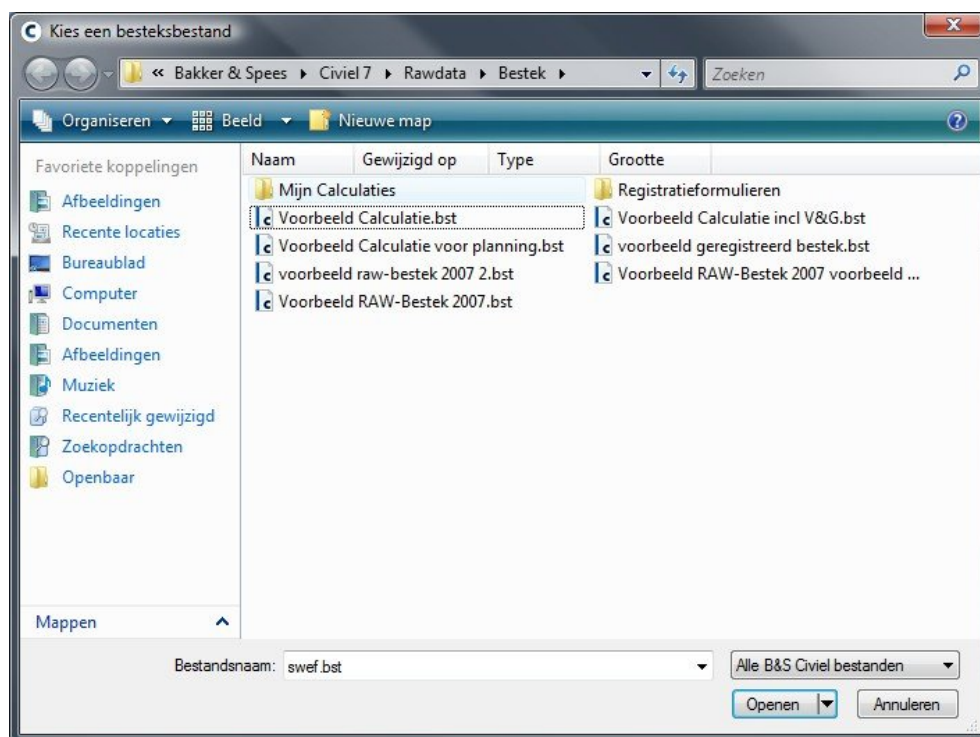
Kies een besteksbestand

« Bakker & Spees ▸ Civiel 7 ▸ Rawdata ▸ Bestek ▸

Zoeken

Organiseren ▾ Beeld ▾ Nieuwe map

Favoriete koppelingen
Afbeeldingen
Recente locaties
Bureaublad
Computer
Documenten
Afbeeldingen
Muziek
Recentelijk gewijzigd
Zoekopdrachten
Openbaar

Mappen

| Naam | Gewijzigd op | Type | Grootte |
|---|---|---|---|

Mijn Calculaties
Voorbeeld Calculatie.bst
Voorbeeld Calculatie voor planning.bst
voorbeeld raw-bestek 2007 2.bst
Voorbeeld RAW-Bestek 2007.bst
Registratieformulieren
Voorbeeld Calculatie incl V&G.bst
voorbeeld geregistreerd bestek.bst
Voorbeeld RAW-Bestek 2007 voorbeeld ...

Bestandsnaam: swef.bst

Alle B&S Civiel bestanden

Openen

Annuleren